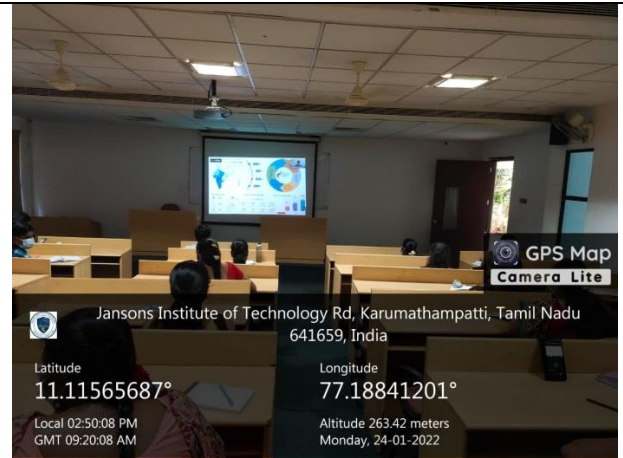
GPS Map Camera Lite

Jansons Institute of Technology Rd, Karumathampatti, Tamil Nadu 641659, India

Latitude
11.11565687°

Longitude
77.18841201°

Local 02:50:08 PM
GMT 09:20:08 AM

Altitude 263.42 meters
Monday, 24-01-2022